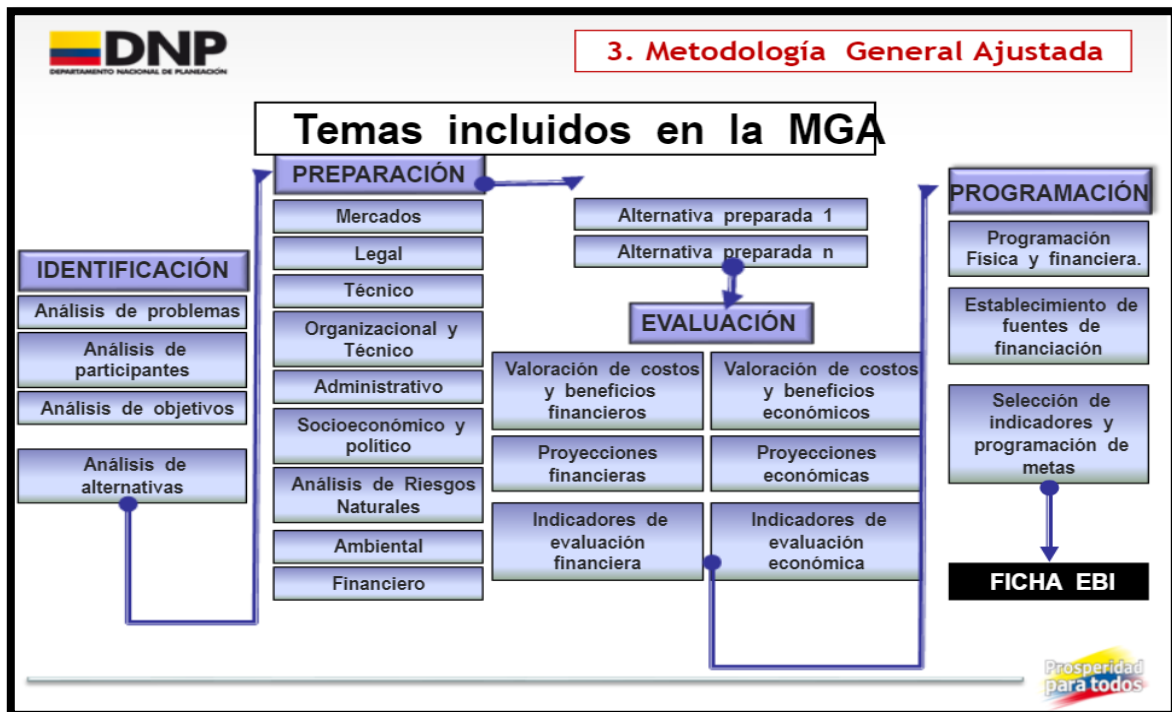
DNP
DEPARTAMENTO NACIONAL DE PLANEACIÓN

3. Metodología General Ajustada

Temas incluidos en la MGA

IDENTIFICACIÓN
Análisis de problemas
Análisis de participantes
Análisis de objetivos
Análisis de alternativas

PREPARACIÓN
Mercados
Legal
Técnico
Organizacional y Técnico
Administrativo
Socioeconómico y político
Análisis de Riesgos Naturales
Ambiental
Financiero

Alternativa preparada 1
Alternativa preparada n

EVALUACIÓN
Valoración de costos y beneficios financieros
Valoración de costos y beneficios económicos
Proyecciones financieras
Proyecciones económicas
Indicadores de evaluación financiera
Indicadores de evaluación económica

PROGRAMACIÓN
Programación Física y financiera.
Establecimiento de fuentes de financiación
Selección de indicadores y programación de metas

FICHA EBI

Prosperidad para todos